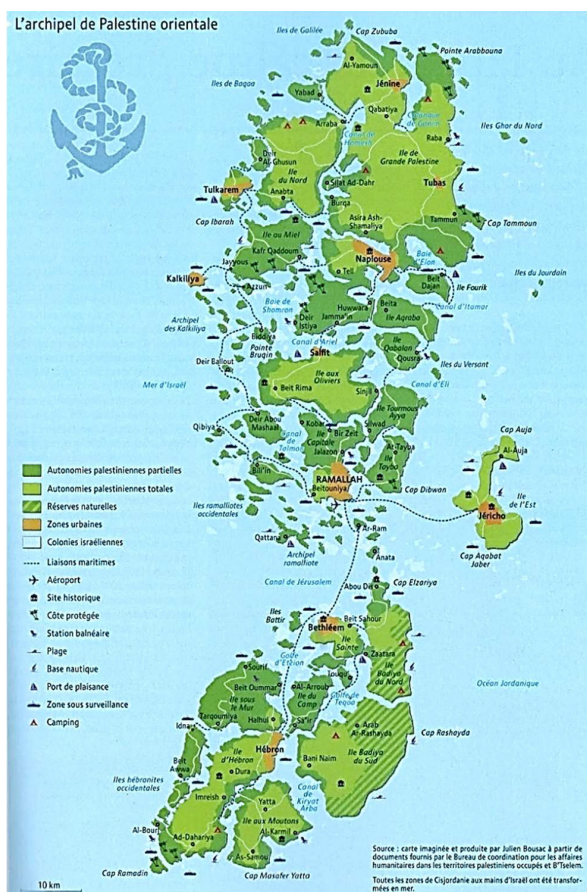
L'archipel de Palestine orientale

Iles de Galilée
Cap Zububa
Pointe Arabbouna
Al-Yamoun
Iles de Baqaa
Yabad
Jénine
Qabatiya
Arraba
Canal de Hemesh
Cirque de Ganim
Raba
Iles Ghor du Nord
Deir Al-Ghusun
Ile du Nord
Ile de Grande Palestine
Silat Ad-Dahr
Tulkarem
Anabta
Burqa
Tubas
Cap Ibarah
Asira Ash-Shamaliya
Tammun
Cap Tammoun
Ile au Miel
Kafr Qaddoum
Jayyous
Naplouse
Baie d'Elon
Iles du Jourdain
Kalkiliya
Azzun
Tell
Beit Dajan
Ile Fourik
Baie de Shomron
Huwwara
Beita
Canal d'Itamar
Archipel des Kalkiliya
Jamma'in
Ile Aqraba
Biddya
Deir Istiya
Pointe Bruqin
Canal d'Ariel
Ile Qabalan
Deir Ballout
Salfit
Qousra
Iles du Versant
Mer d'Israël
Ile aux Oliviers
Beit Rima
Sinjil
Canal d'Eli
Deir Abou Mashaal
Ile Tourmous Ayya
Cap Auja
Qibiya
Kobar
Silwad
Al-Auja
Canal de Talmon
Ile Capitale
Bir Zeit
Ile Tayba
Taybe
Ni'lin
Jalazon
Ile de l'Est
RAMALLAH
Beitouniya
Cap Dibwan
Iles ramalliotes occidentales
Jéricho
Ar-Ram
Qattana
Archipel ramalliote
Cap Aqabat Jaber
Anata
Canal de Jérusalem
Abou Dis
Cap Elzariya
Iles Battir
Bethléem
Beit Sahour
Golfe d'Etzion
Ile Sainte
Zaatara
Joudi
Ile Badiya du Nord
Océan Jordanique
Sourif
Beit Oummar
Ile sous le Mur
Al-Arroub
Ile du Camp
Côte de Teqoa
Tarqoumiya
Halhul
Sa'ir
Arab Al-Rashayda
Cap Rashayda
Idna
Ile d'Hébron
Hébron
Bani Naim
Ile Badiya du Sud
Beit Awwa
Dura
Iles hébronites occidentales
Imreish
Canal de Kiryat Arba
Yatta
Ile aux Moutons
Al-Karmil
Ad-Dahariya
Al-Bourj
As-Samou
Cap Ramadin
Cap Masafer Yatta
10 km

Autonomies palestiniennes partielles
Autonomies palestiniennes totales
Réserves naturelles
Zones urbaines
Colonies israéliennes
Liaisons maritimes
Aéroport
Site historique
Côte protégée
Station balnéaire
Plage
Base nautique
Port de plaisance
Zone sous surveillance
Camping

Source : carte imaginée et produite par Julien Bousac à partir de documents fournis par le Bureau de coordination pour les affaires humanitaires dans les territoires palestiniens occupés et B'Tselem.
Toutes les zones de Cisjordanie aux mains d'Israël ont été transformées en mer.